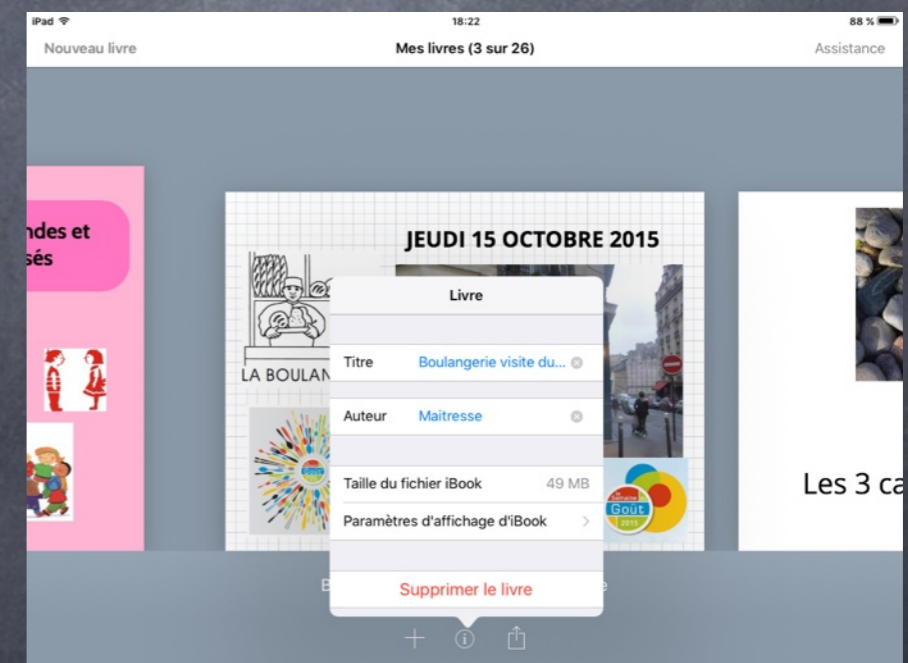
iPad
18:22
88 %
Nouveau livre
Mes livres (3 sur 26)
Assistance

ndes et
sés

JEUDI 15 OCTOBRE 2015

LA BOULAN

Livre

Titre
Boulangerie visite du...

Auteur
Maitresse

Taille du fichier iBook
49 MB

Paramètres d'affichage d'iBook

Supprimer le livre

Semaine du Goût 2015

Les 3 ca

B
e